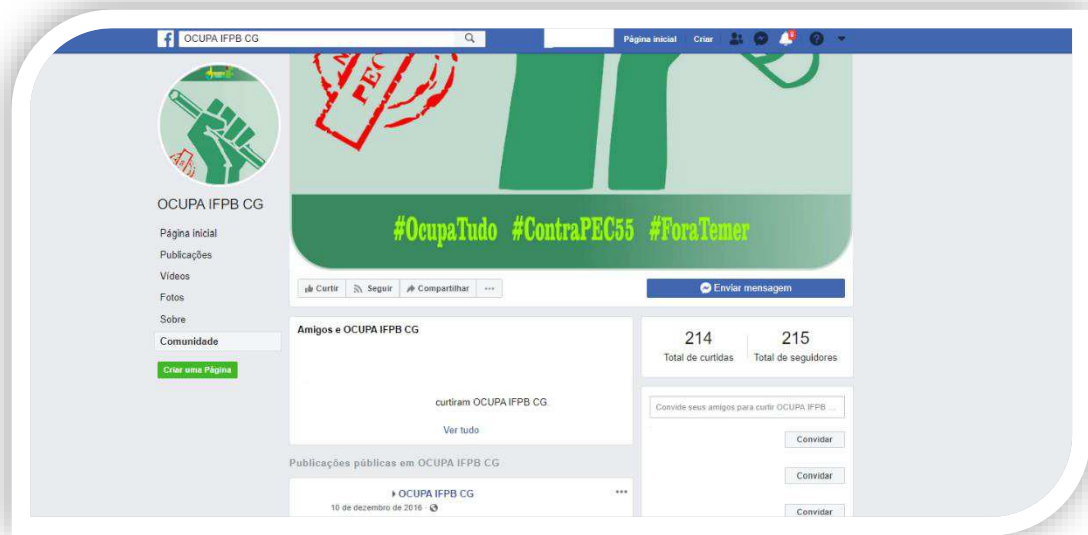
OCUPA IFPB CG

Página inicial Criar

OCUPA IFPB CG

Página inicial
Publicações
Vídeos
Fotos
Sobre
Comunidade

Criar uma Página

#OcupaTudo #ContraPEC55 #ForaTemer

Curtir Seguir Compartilhar ···

Enviar mensagem

Amigos e OCUPA IFPB CG

curtiram OCUPA IFPB CG.

Ver tudo

214
Total de curtidas

215
Total de seguidores

Convide seus amigos para curtir OCUPA IFPB ...

Convidar

Convidar

Convidar

Publicações públicas em OCUPA IFPB CG

▸ OCUPA IFPB CG
10 de dezembro de 2016 ·